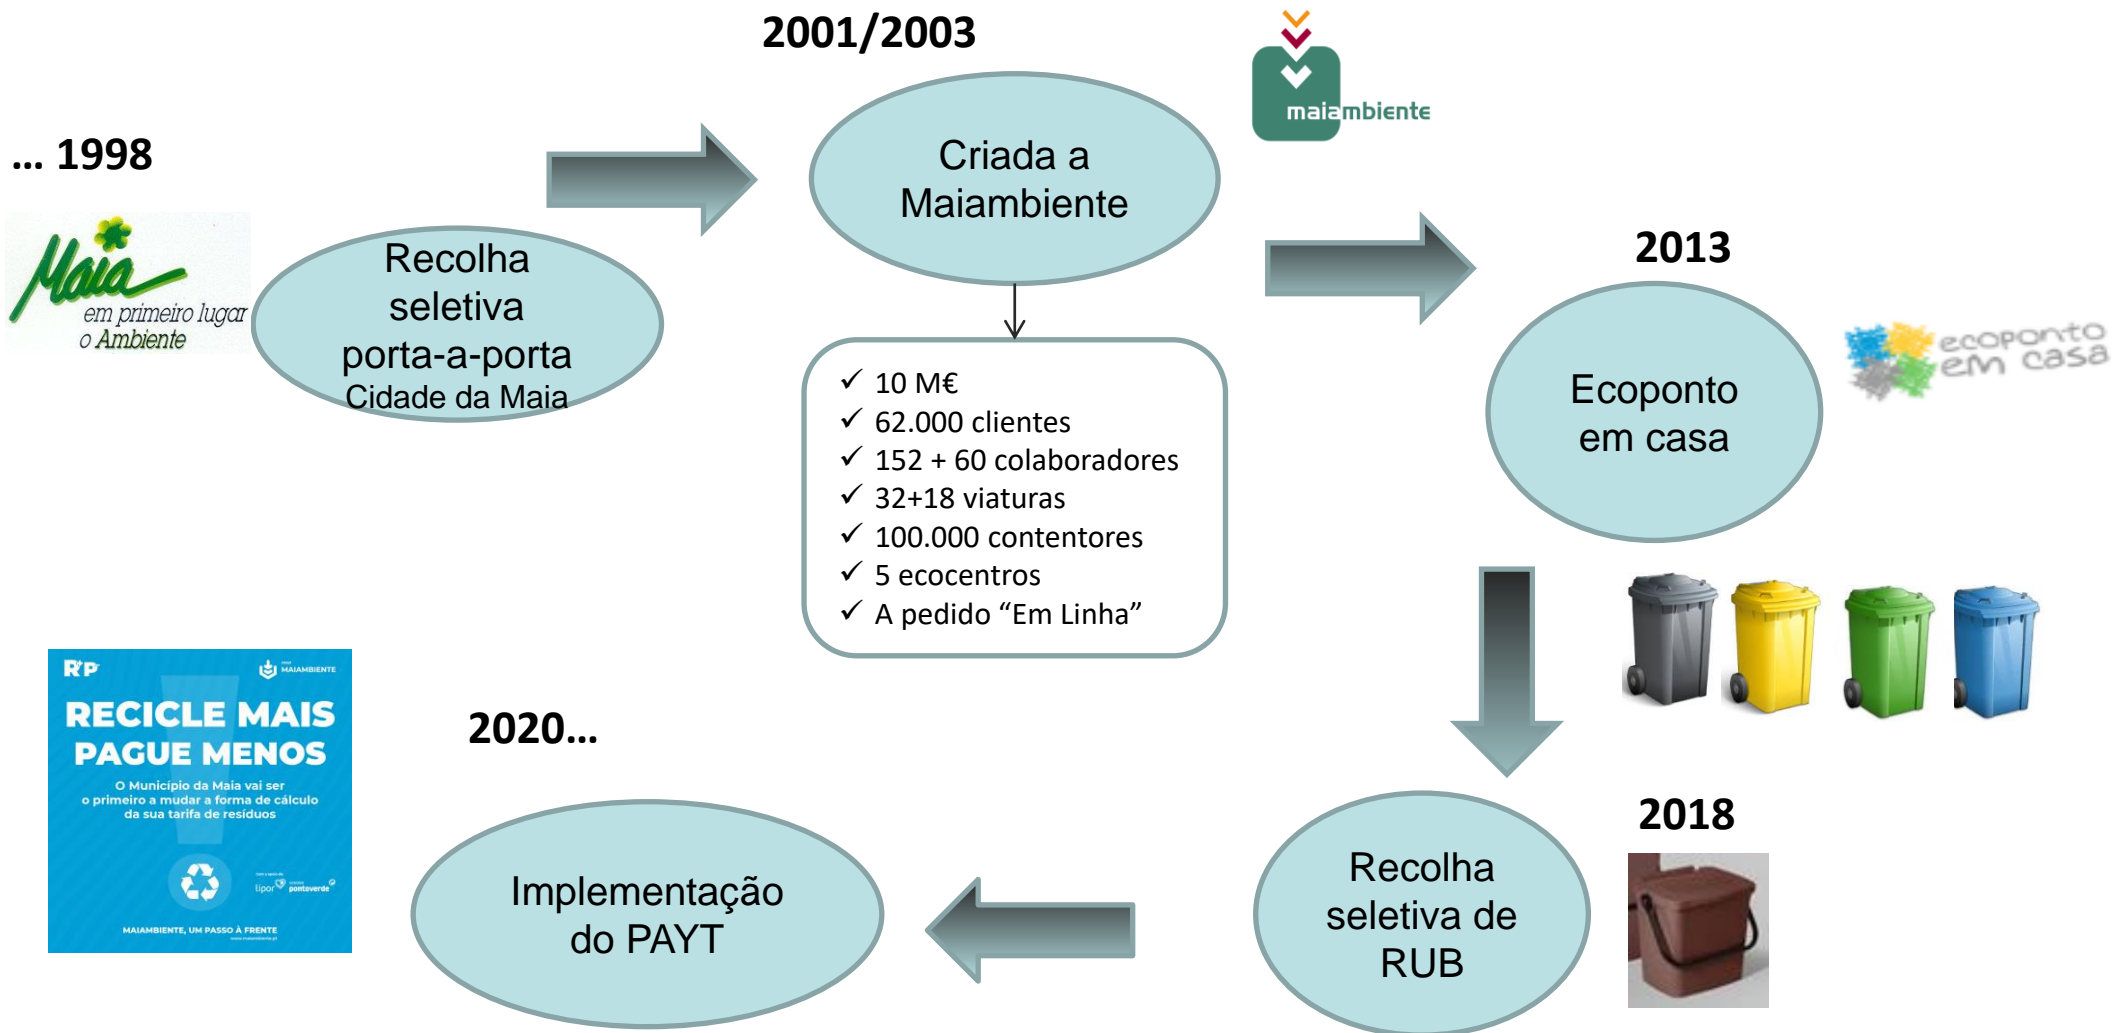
... 1998

Maia
em primeiro lugar o Ambiente

Recolha seletiva porta-a-porta
Cidade da Maia

2001/2003

Criada a Maiambiente

maiambiente

✓ 10 M€
✓ 62.000 clientes
✓ 152 + 60 colaboradores
✓ 32+18 viaturas
✓ 100.000 contentores
✓ 5 ecocentros
✓ A pedido “Em Linha”

2013

Ecoponto em casa

ecoponto em casa

2018

Recolha seletiva de RUB

2020...

Implementação do PAYT

RP
MAIAMBIENTE
RECICLE MAIS
PAGUE MENOS
O Município da Maia vai ser o primeiro a mudar a forma de cálculo da sua tarifa de resíduos
lipor
pontoverde
MAIAMBIENTE, UM PASSO À FRENTE